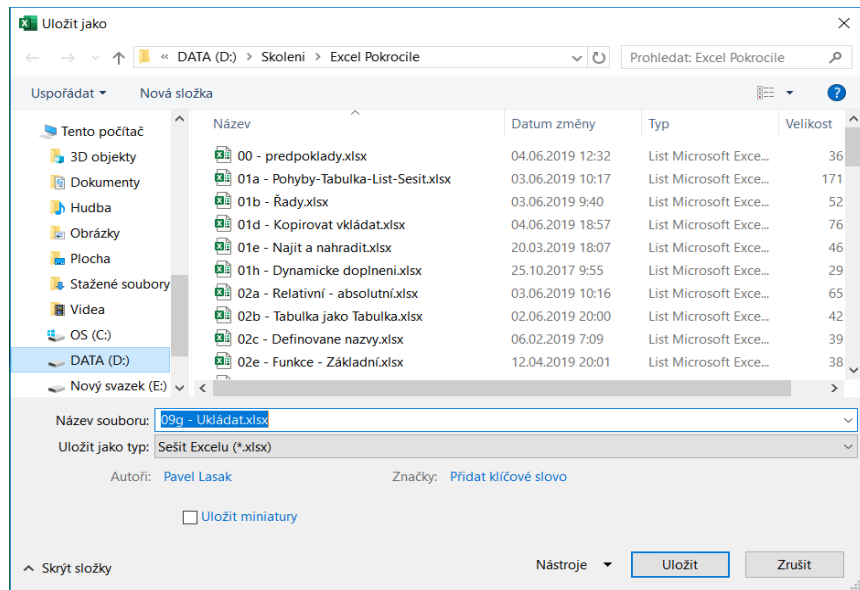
Uložit jako

« DATA (D:) › Skoleni › Excel Pokrocile

Prohledat: Excel Pokrocile

Uspořádat ▾ Nová složka

Tento počítač
3D objekty
Dokumenty
Hudba
Obrázky
Plocha
Stažené soubory
Videa
OS (C:)
DATA (D:)
Nový svazek (E:)

| Název | Datum změny | Typ | Velikost |
|---|---|---|---|
| 00 - predpoklady.xlsx | 04.06.2019 12:32 | List Microsoft Exce... | 36 |
| 01a - Pohyby-Tabulka-List-Sesit.xlsx | 03.06.2019 10:17 | List Microsoft Exce... | 171 |
| 01b - Řady.xlsx | 03.06.2019 9:40 | List Microsoft Exce... | 52 |
| 01d - Kopirovat vkládat.xlsx | 04.06.2019 18:57 | List Microsoft Exce... | 76 |
| 01e - Najit a nahradit.xlsx | 20.03.2019 18:07 | List Microsoft Exce... | 46 |
| 01h - Dynamicke doplneni.xlsx | 25.10.2017 9:55 | List Microsoft Exce... | 29 |
| 02a - Relativní - absolutní.xlsx | 03.06.2019 10:16 | List Microsoft Exce... | 65 |
| 02b - Tabulka jako Tabulka.xlsx | 02.06.2019 20:00 | List Microsoft Exce... | 42 |
| 02c - Definovane nazvy.xlsx | 06.02.2019 7:09 | List Microsoft Exce... | 39 |
| 02e - Funkce - Základní.xlsx | 12.04.2019 20:01 | List Microsoft Exce... | 38 |

Název souboru: 09g - Ukládat.xlsx
Uložit jako typ: Sešit Excelu (*.xlsx)

Autoři: Pavel Lasak
Značky: Přidat klíčové slovo

Uložit miniatury

Skrýt složky
Nástroje
Uložit
Zrušit